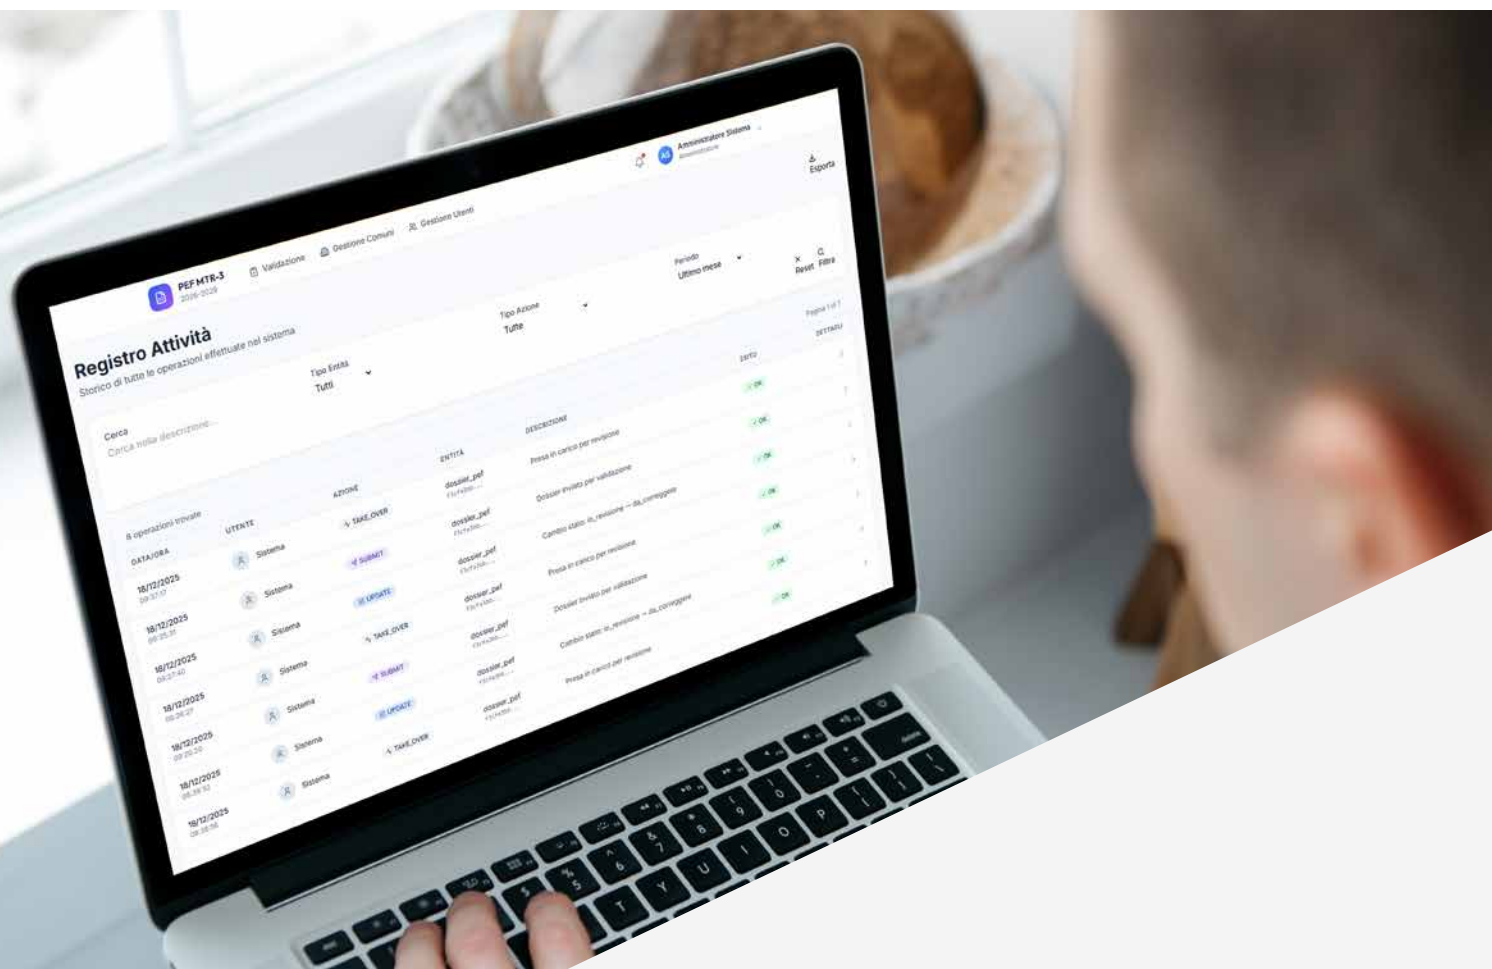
PEF MTR-3
2026-2029

Validazione
Gestione Comuni
Gestione Utenti

AS Amministratore Sistema
Amministratore

Esporta

Registro Attività
Storico di tutte le operazioni effettuate nel sistema

Cerca
Cerca nella descrizione...

Tipo Entità
Tutti

Tipo Azione
Tutte

Periodo
Ultimo mese

Reset
Filtra

8 operazioni trovate

Pagina 1 di 1

| DATA/ORA | UTENTE | AZIONE | ENTITÀ | DESCRIZIONE | ESITO | DETTAGLI |
|---|---|---|---|---|---|---|
| 18/12/2025 09:37:17 | Sistema | TAKE_OVER | dossier_pef | Presa in carico per revisione | OK | |
| 18/12/2025 09:35:31 | Sistema | SUBMIT | dossier_pef | Dossier inviato per validazione | OK | |
| 18/12/2025 09:27:40 | Sistema | UPDATE | dossier_pef | Cambio stato: in_revisione → da_correggere | OK | |
| 18/12/2025 09:26:27 | Sistema | TAKE_OVER | dossier_pef | Presa in carico per revisione | OK | |
| 18/12/2025 09:20:50 | Sistema | SUBMIT | dossier_pef | Dossier inviato per validazione | OK | |
| 18/12/2025 09:18:52 | Sistema | UPDATE | dossier_pef | Cambio stato: in_revisione → da_correggere | OK | |
| 18/12/2025 09:18:56 | Sistema | TAKE_OVER | dossier_pef | Presa in carico per revisione | OK | |